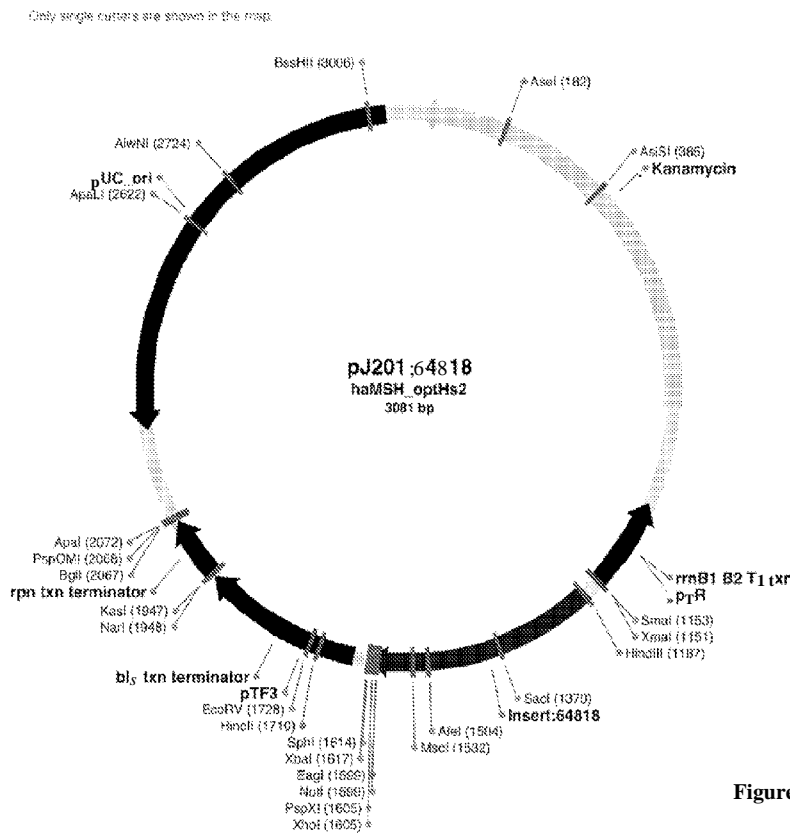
Only single cutters are shown in the map.

BssHII (3006)

AseI (182)

AlwNI (2724)

AsiSI (386)

Kanamycin

pUC_ori

ApaLI (2622)

pJ201:64818

haMSH_optHs2

3081 bp

rrnB1 B2 T1 txn

pTR

SmaI (1153)

XmaI (1151)

HindIII (1187)

ApaI (2072)

PspOMI (2068)

BglI (2067)

rpn txn terminator

KasI (1947)

NarI (1948)

bl$_S$ txn terminator

pTF3

EcoRV (1728)

HincII (1716)

SphI (1614)

XbaI (1617)

EagI (1609)

NotI (1609)

PspXI (1605)

XhoI (1605)

SacI (1370)

Insert:64818

AfeI (1504)

MscI (1532)

Figure